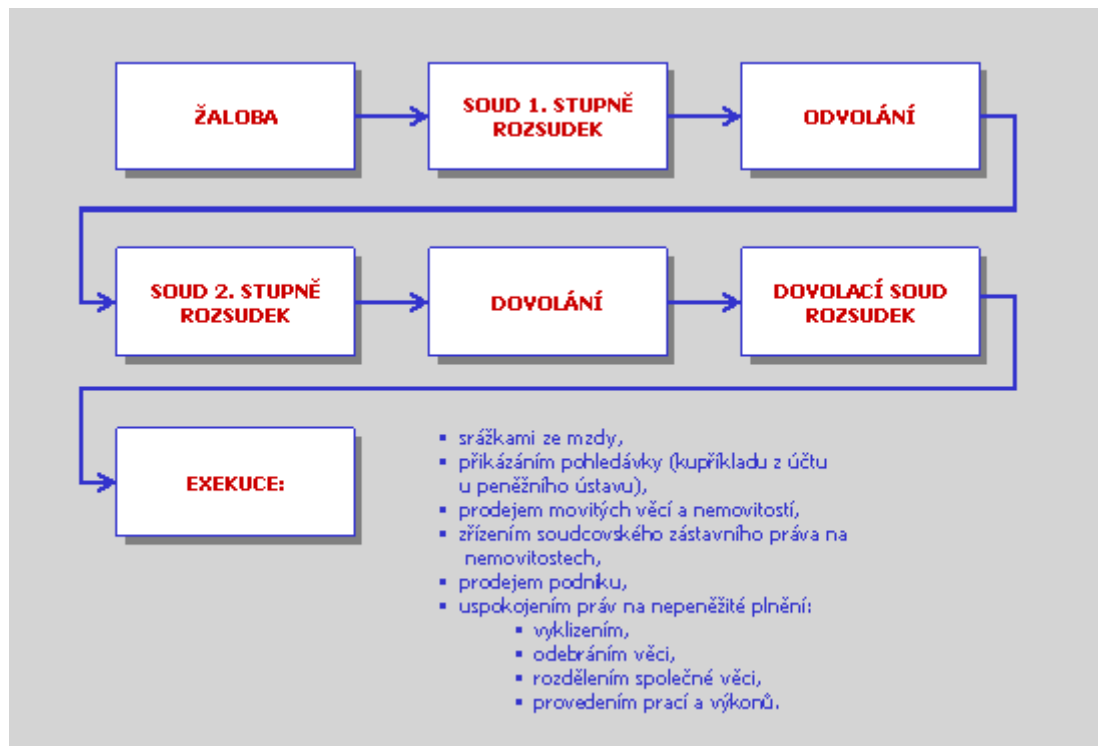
ŽALOBA

SOUD 1. STUPNĚ ROZSUDEK

ODVOLÁNÍ

SOUD 2. STUPNĚ ROZSUDEK

DOVOLÁNÍ

DOVOLACÍ SOUD ROZSUDEK

EXEKUCE:

- srážkami ze mzdy,
- přikázáním pohledávky (kupříkladu z účtu u peněžního ústavu),
- prodejem movitých věcí a nemovitostí,
- zřízením soudcovského zástavního práva na nemovitostech,
- prodejem podniku,
- uspokojením práv na nepeněžité plnění:
  - vyklizením,
  - odebráním věci,
  - rozdělením společné věci,
  - provedením prací a výkonů.